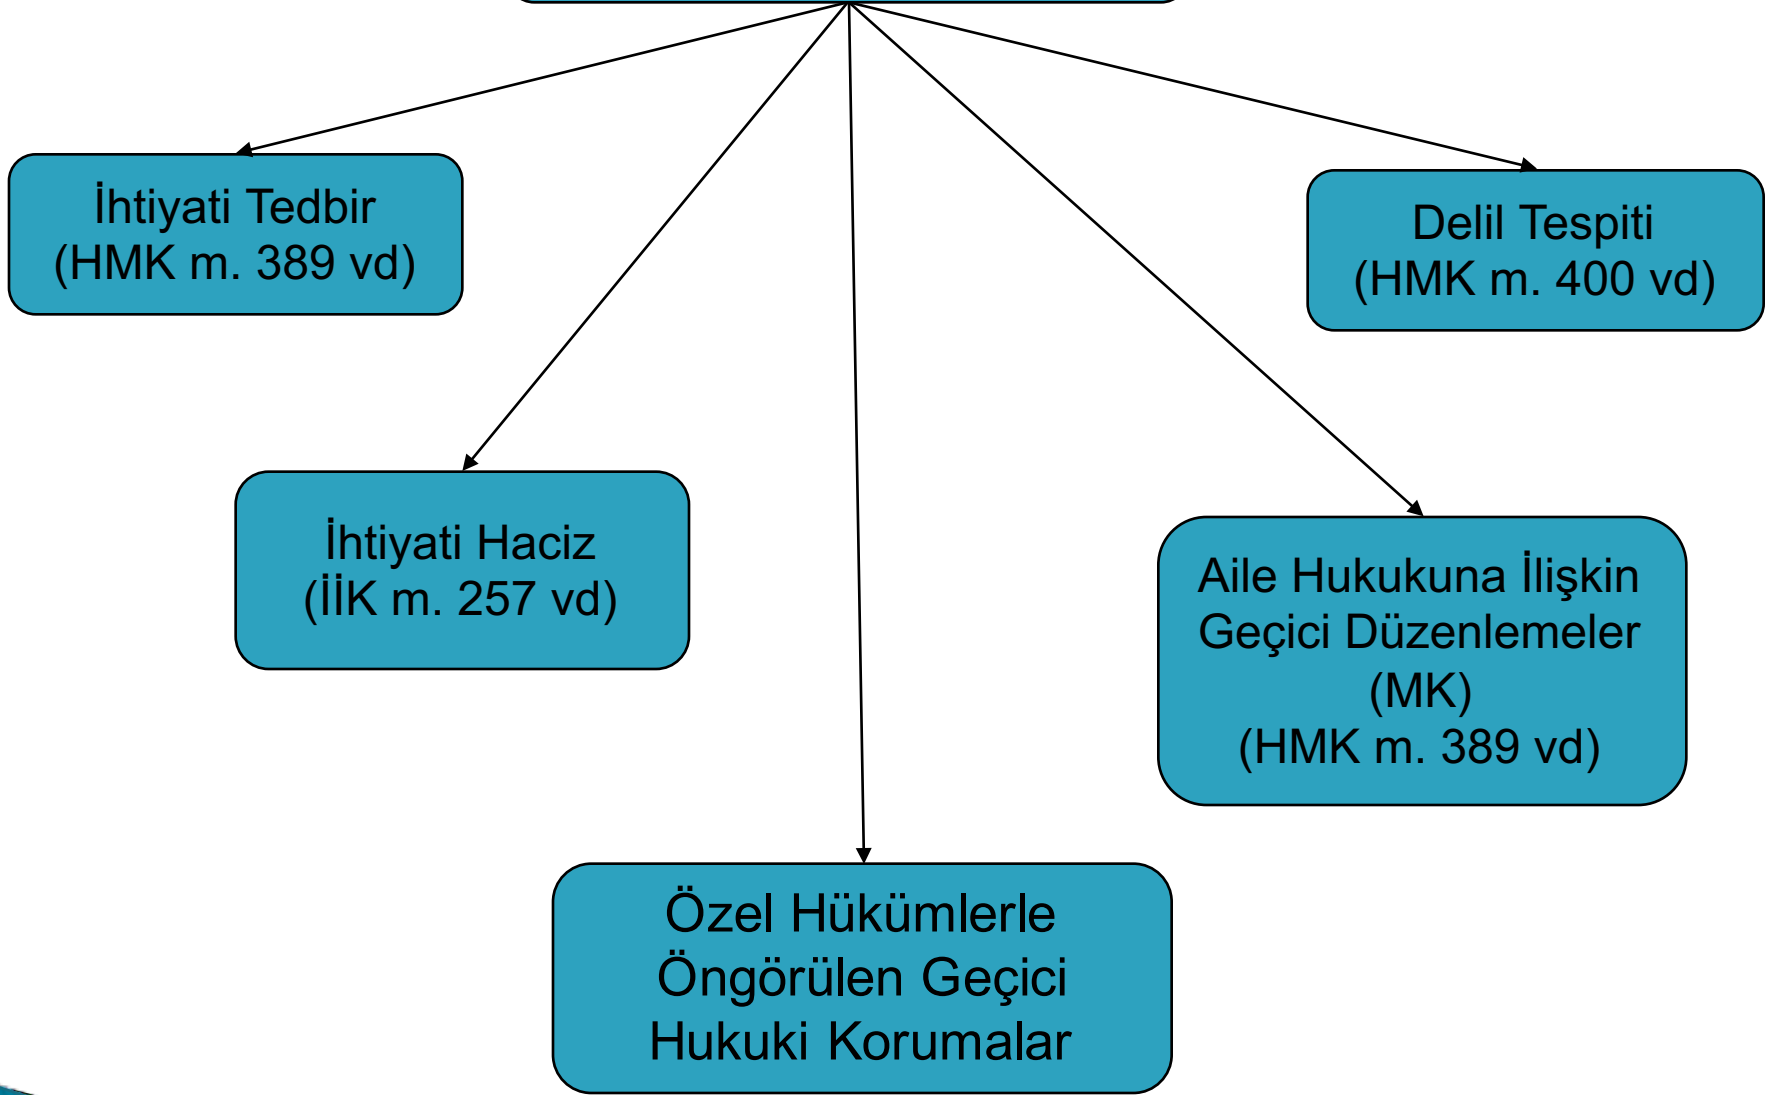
İhtiyati Tedbir
(HMK m. 389 vd)

Delil Tespiti
(HMK m. 400 vd)

İhtiyati Haciz
(İİK m. 257 vd)

Aile Hukukuna İlişkin Geçici Düzenlemeler (MK)
(HMK m. 389 vd)

Özel Hükümlerle Öngörülen Geçici Hukuki Korumalar